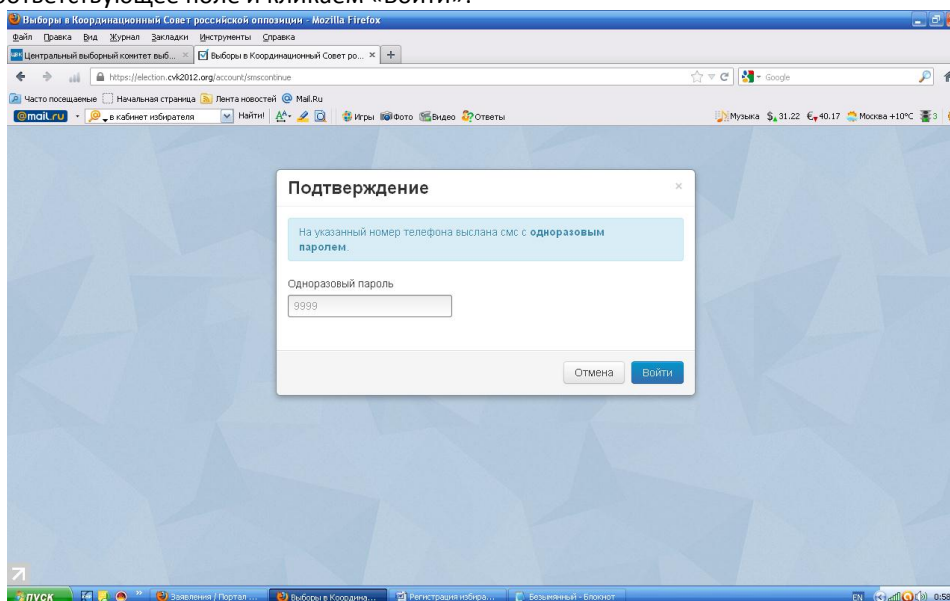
соответствующее поле и кликаем «Войти».

Выборы в Координационный Совет российской оппозиции - Mozilla Firefox

Файл Правка Вид Журнал Закладки Инструменты Справка

Центральный выборный комитет выб... ×
Выборы в Координационный Совет ро... ×
+

https://election.cvk2012.org/account/smscontinue

Google

Часто посещаемые
Начальная страница
Лента новостей
Mail.Ru

@mail.ru
в кабинет избирателя
Найти!
Игры
Фото
Видео
Ответы

Музыка
$ 31.22
€ 40.17
Москва +10°C
3

Подтверждение

×

На указанный номер телефона выслана смс с **одноразовым паролем**.

Одноразовый пароль

9999

Отмена

Войти

пуск

Заявления / Портал ...

Выборы в Координа...

Регистрация избира...

Безымянный - Блокнот

EN

0:58